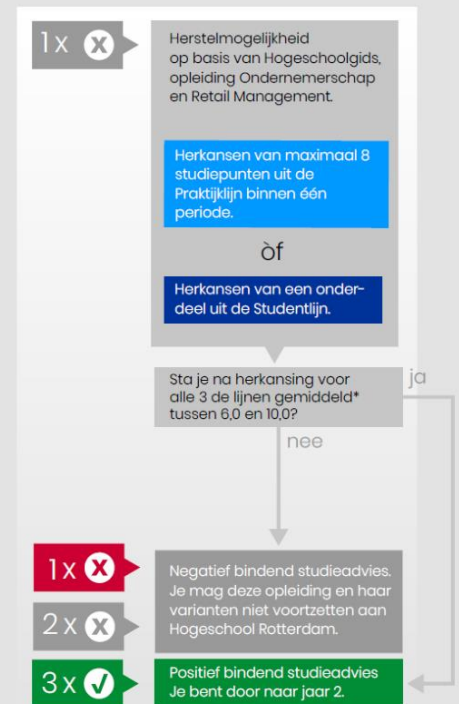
1x

Herstelmogelijkheid op basis van Hogeschoolgids, opleiding Ondernemerschap en Retail Management.

Herkansen van maximaal 8 studiepunten uit de Praktijklijn binnen één periode.

òf

Herkansen van een onderdeel uit de Studentlijn.

Sta je na herkansing voor alle 3 de lijnen gemiddeld* tussen 6,0 en 10,0?

ja

nee

1x

2x

Negatief bindend studieadvies. Je mag deze opleiding en haar varianten niet voortzetten aan Hogeschool Rotterdam.

3x

Positief bindend studieadvies Je bent door naar jaar 2.